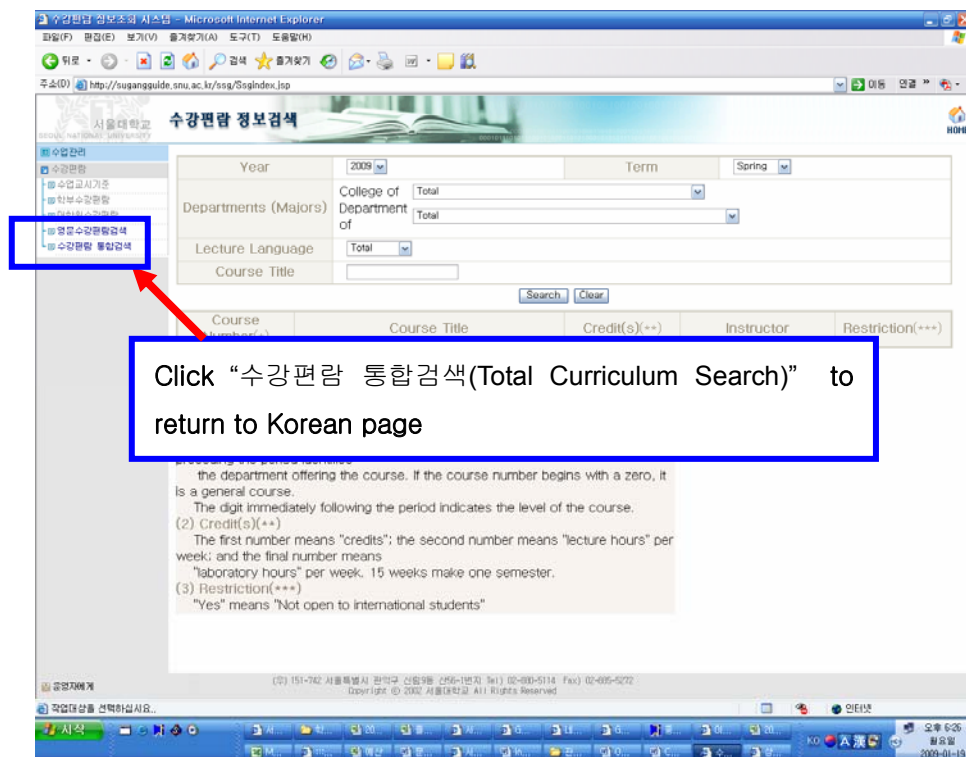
수강편람 정보조회 시스템 - Microsoft Internet Explorer

파일(F) 편집(E) 보기(V) 즐겨찾기(A) 도구(T) 도움말(H)

뒤로 · 검색 즐겨찾기

주소(D) http://sugangguide.snu.ac.kr/ssg/SsgIndex.jsp

이동 연결

서울대학교 SEOUL NATIONAL UNIVERSITY

수강편람 정보검색

HOME

수업관리

수강편람

수업교시기준

학부수강편람

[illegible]

영문수강편람검색

수강편람 통합검색

| Year | 2009 | Term | Spring |
|---|---|---|---|
| Departments (Majors) | College of: Total<br>Department of: Total | | |
| Lecture Language | Total | | |
| Course Title | | | |

Search Clear

| Course Number(*) | Course Title | Credit(s)(**) | Instructor | Restriction(***) |
|---|---|---|---|---|

Click “수강편람 통합검색(Total Curriculum Search)” to return to Korean page

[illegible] the department offering the course. If the course number begins with a zero, it is a general course.

The digit immediately following the period indicates the level of the course.

(2) Credit(s)(**)

The first number means "credits"; the second number means "lecture hours" per week; and the final number means "laboratory hours" per week. 15 weeks make one semester.

(3) Restriction(***)

"Yes" means "Not open to international students"

운영자에게

(우) 151-742 서울특별시 관악구 신림9동 산56-1번지 Tel) 02-880-5114 Fax) 02-885-5272
Copyright © 2002 서울대학교 All Rights Reserved

작업대상을 선택하십시오.

인터넷

시작

오후 6:26 월요일 2009-01-19